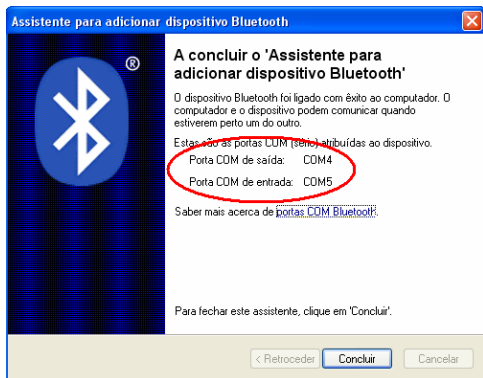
Assistente para adicionar dispositivo Bluetooth

®

A concluir o 'Assistente para adicionar dispositivo Bluetooth'

O dispositivo Bluetooth foi ligado com êxito ao computador. O computador e o dispositivo podem comunicar quando estiverem perto um do outro.

Estas são as portas COM (série) atribuídas ao dispositivo.

Porta COM de saída: COM4

Porta COM de entrada: COM5

Saber mais acerca de portas COM Bluetooth.

Para fechar este assistente, clique em 'Concluir'.

< Retroceder Concluir Cancelar